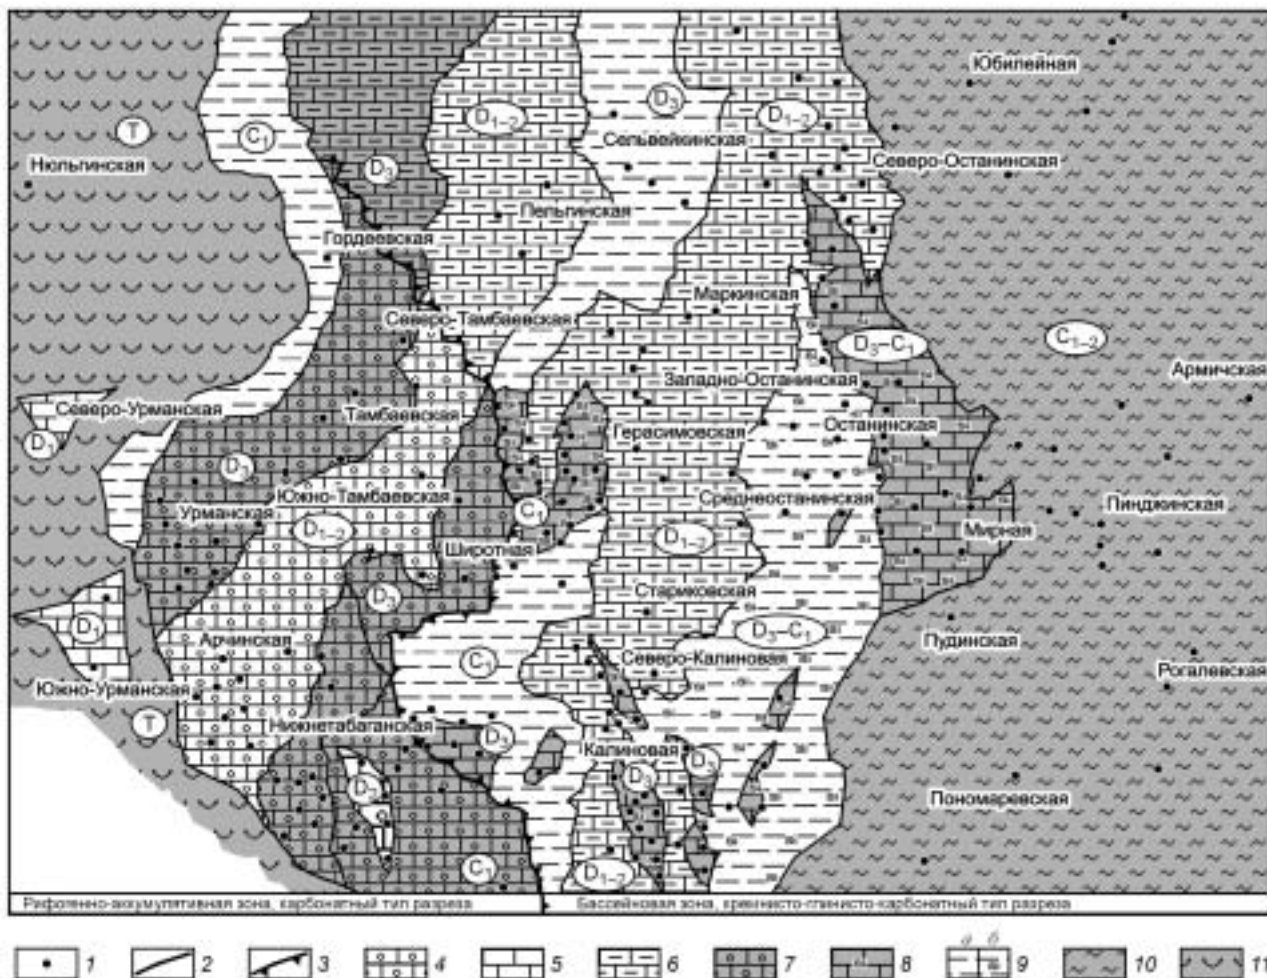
Юбилейная

Т

$C_1$

$D_3$

$D_{1-2}$

$D_{1-2}$

Нюльгинская

Сельвейкинская

Северо-Останинская

$D_3$

Пельгинская

Гордеевская

Маркинская

Северо-Тамбаевская

$D_3–C_1$

$C_{1-2}$

Армичская

Западно-Останинская

Северо-Урманская

Тамбаевская

Останинская

$D_1$

Герасимовская

$D_3$

Южно-Тамбаевская

Среднеостанинская

Пинджинская

Урманская

$C_1$

$D_{1-2}$

Мирная

$D_{1-2}$

Широтная

$D_3$

Стариковская

$D_1$

$D_3–C_1$

Пудинская

Арчинская

Северо-Калиновая

$C_1$

Рогалевская

Южно-Урманская

Т

Нижнетабаганская

$D_3$

Калиновая

$D_3$

$D_3$

$D_3$

Пономаревская

$C_1$

$D_{1-2}$

Рифогенно-аккумулятивная зона, карбонатный тип разреза

Бассейновая зона, кремнисто-глинисто-карбонатный тип разреза

1 2 3 4 5 6 7 8 а б 9 10 11